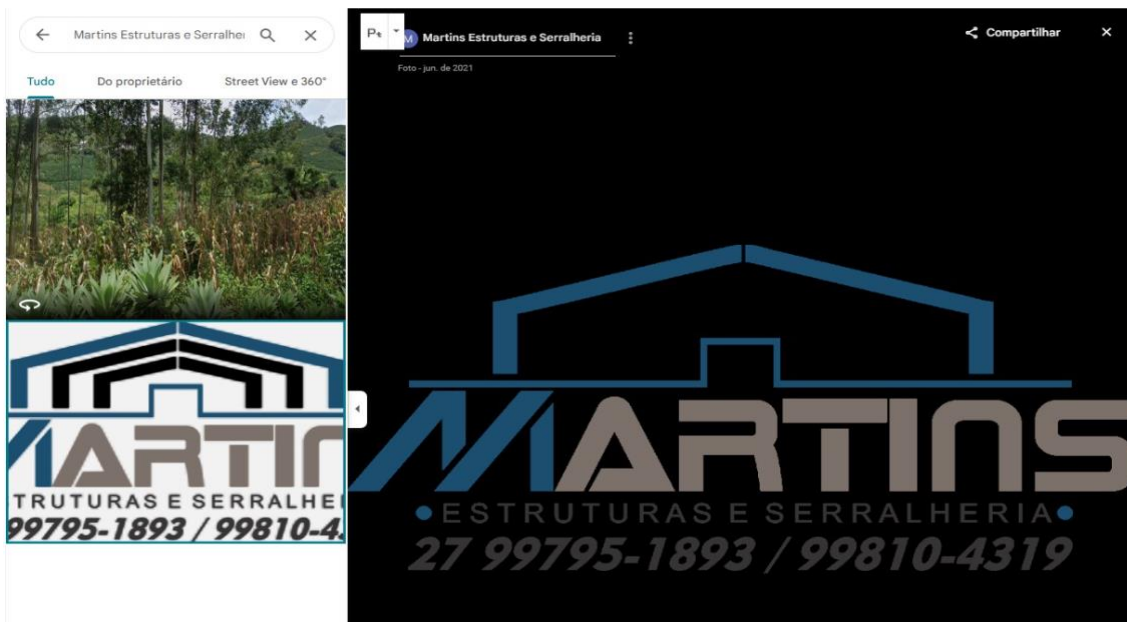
Martins Estruturas e Serralhe

Tudo Do proprietário Street View e 360°

MARTI

TRUTURAS E SERRALHE

99795-1893 / 99810-4

M Martins Estruturas e Serralheria

Foto - jun. de 2021

Compartilhar

MARTINS

ESTRUTURAS E SERRALHERIA

27 99795-1893 / 99810-4319